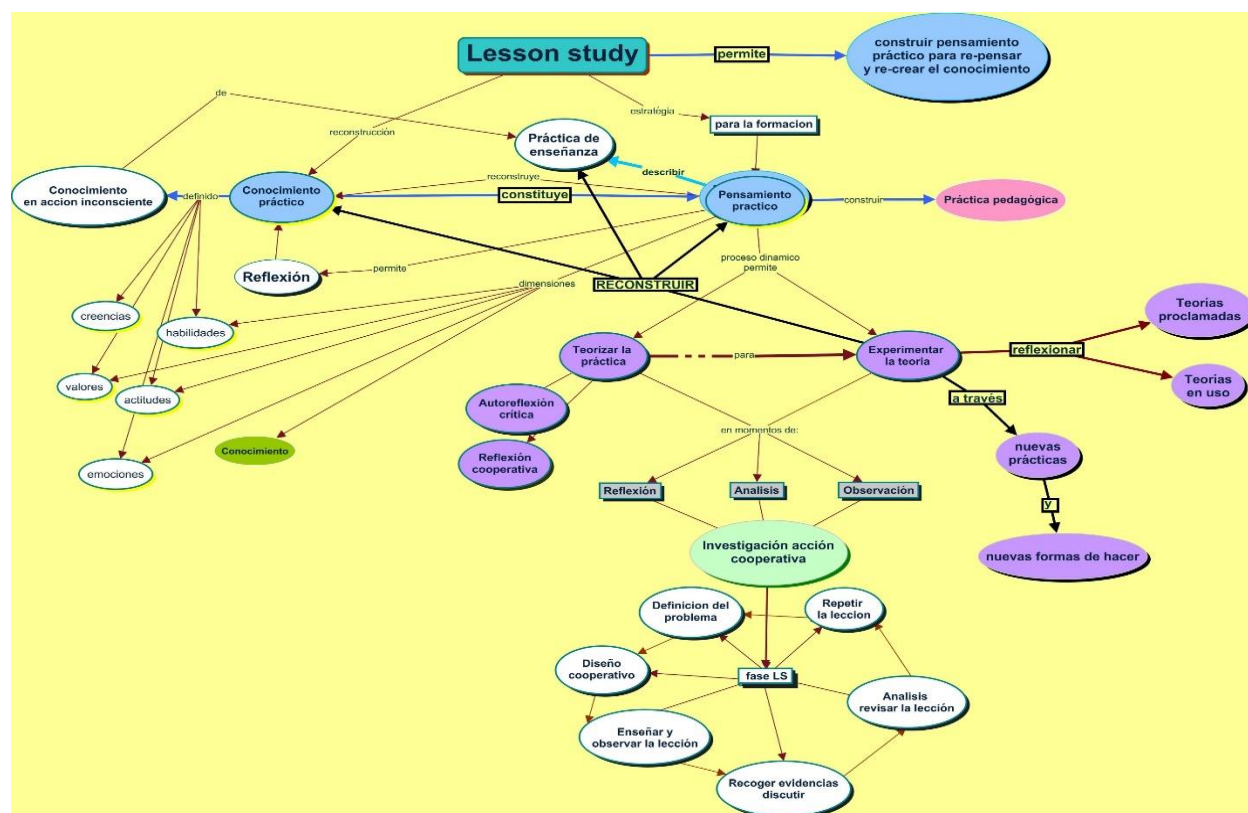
Lesson study

permite

construir pensamiento práctico para re-pensar y re-crear el conocimiento

de

reconstrucción

estrategia

Práctica de enseñanza

para la formacion

describir

Conocimiento en accion inconsciente

definido

Conocimiento práctico

reconstruye

constituye

Pensamiento practico

construir

Práctica pedagógica

Reflexión

permite

RECONSTRUIR

proceso dinamico permite

dimensiones

creencias

habilidades

valores

actitudes

emociones

Conocimiento

Teorizar la práctica

para

Experimentar la teoria

reflexionar

Teorías proclamadas

Teorías en uso

a través

Autoreflexión crítica

Reflexión cooperativa

en momentos de:

nuevas prácticas

y

nuevas formas de hacer

Reflexión

Analisis

Observación

Investigación acción cooperativa

Definicion del problema

Repetir la leccion

Diseño cooperativo

fase LS

Analisis revisar la lección

Enseñar y observar la lección

Recoger evidencias discutir